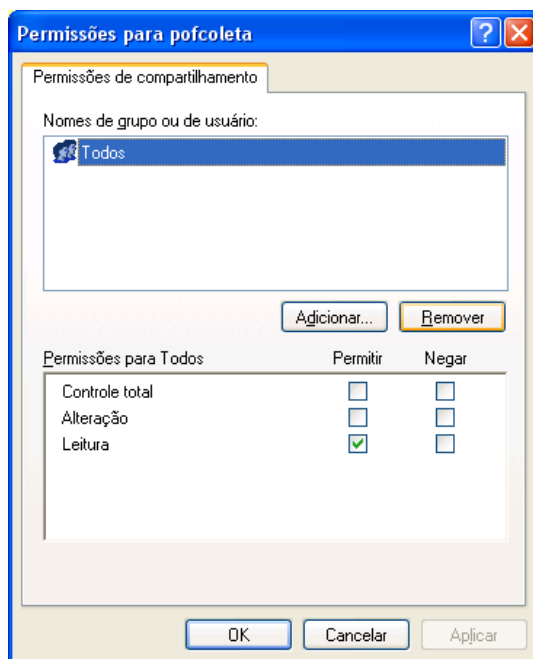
Permissões para pofcoleta

Permissões de compartilhamento

Nomes de grupo ou de usuário:

Todos

Adicionar... Remover

| Permissões para Todos | Permitir | Negar |
|---|---|---|
| Controle total | ☐ | ☐ |
| Alteração | ☐ | ☐ |
| Leitura | ☑ | ☐ |

OK Cancelar Aplicar